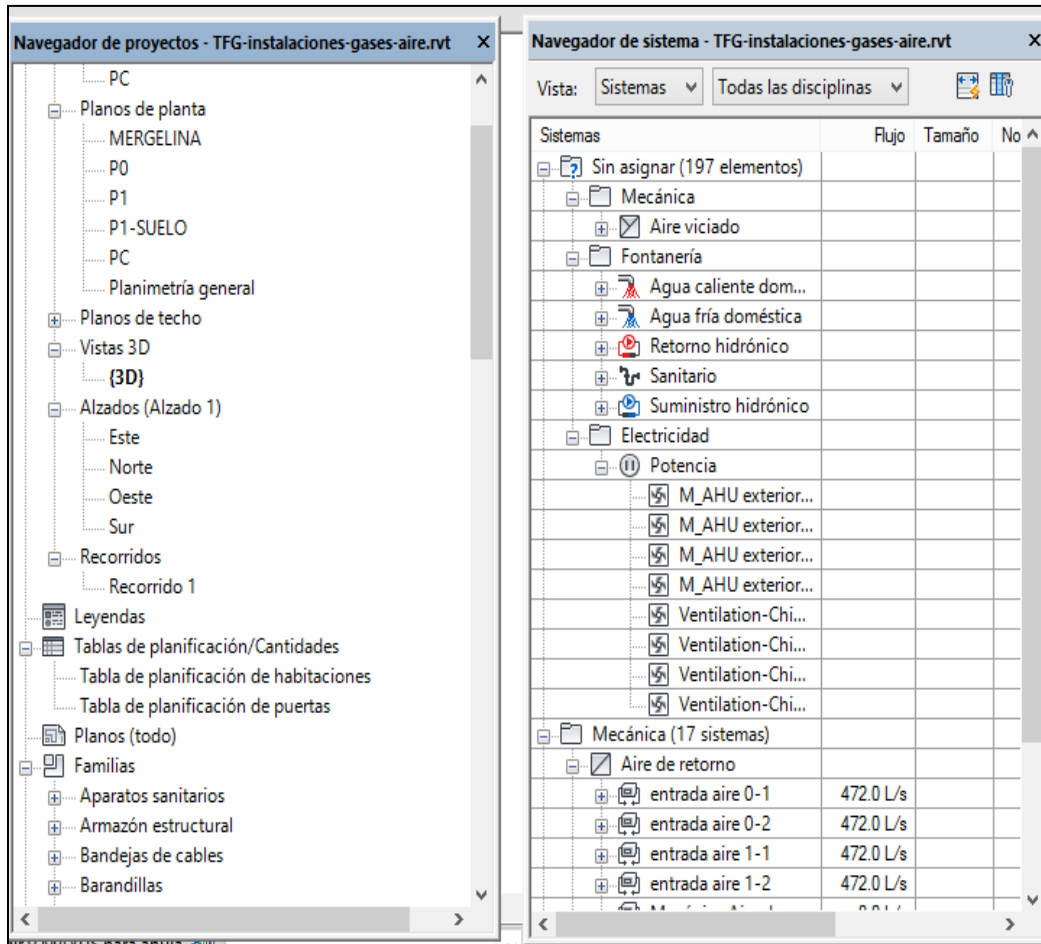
Navegador de proyectos - TFG-instalaciones-gases-aire.rvt ×

PC
Planos de planta
MERGELINA
P0
P1
P1-SUELO
PC
Planimetría general
Planos de techo
Vistas 3D
{3D}
Alzados (Alzado 1)
Este
Norte
Oeste
Sur
Recorridos
Recorrido 1
Leyendas
Tablas de planificación/Cantidades
Tabla de planificación de habitaciones
Tabla de planificación de puertas
Planos (todo)
Familias
Aparatos sanitarios
Armazón estructural
Bandejas de cables
Barandillas

Navegador de sistema - TFG-instalaciones-gases-aire.rvt ×

Vista: Sistemas Todas las disciplinas

| Sistemas | Flujo | Tamaño | No |
|---|---|---|---|
| Sin asignar (197 elementos) | | | |
| Mecánica | | | |
| Aire viciado | | | |
| Fontanería | | | |
| Agua caliente dom... | | | |
| Agua fría doméstica | | | |
| Retorno hidrónico | | | |
| Sanitario | | | |
| Suministro hidrónico | | | |
| Electricidad | | | |
| Potencia | | | |
| M_AHU exterior... | | | |
| M_AHU exterior... | | | |
| M_AHU exterior... | | | |
| M_AHU exterior... | | | |
| Ventilation-Chi... | | | |
| Ventilation-Chi... | | | |
| Ventilation-Chi... | | | |
| Ventilation-Chi... | | | |
| Mecánica (17 sistemas) | | | |
| Aire de retorno | | | |
| entrada aire 0-1 | 472.0 L/s | | |
| entrada aire 0-2 | 472.0 L/s | | |
| entrada aire 1-1 | 472.0 L/s | | |
| entrada aire 1-2 | 472.0 L/s | | |
| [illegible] | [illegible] | | |